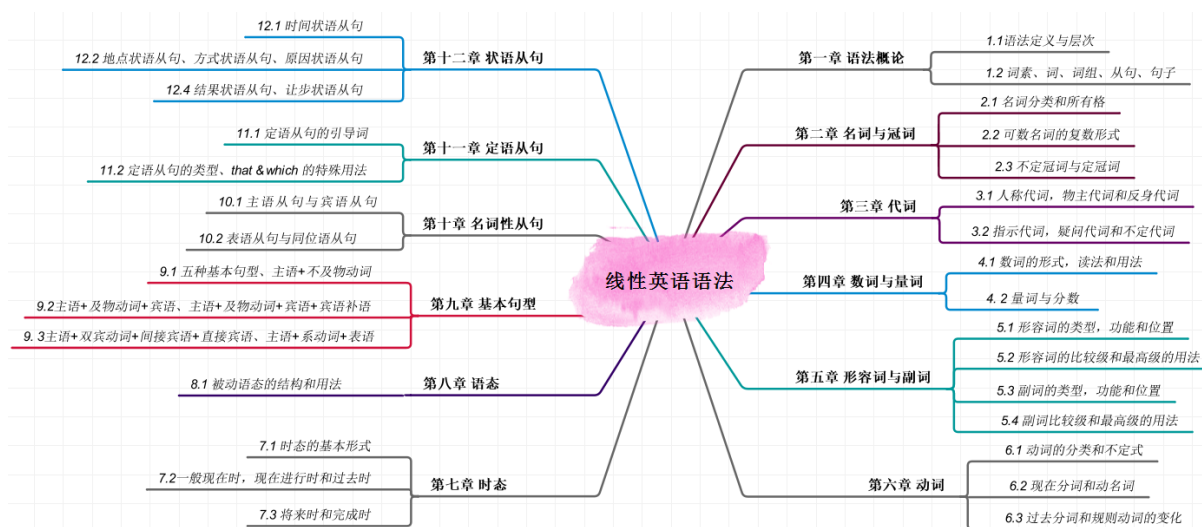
线性英语语法

第一章 语法概论
1.1语法定义与层次
1.2 词素、词、词组、从句、句子

第二章 名词与冠词
2.1 名词分类和所有格
2.2 可数名词的复数形式
2.3 不定冠词与定冠词

第三章 代词
3.1 人称代词，物主代词和反身代词
3.2 指示代词，疑问代词和不定代词

第四章 数词与量词
4.1 数词的形式，读法和用法
4. 2 量词与分数

第五章 形容词与副词
5.1 形容词的类型，功能和位置
5.2 形容词的比较级和最高级的用法
5.3 副词的类型，功能和位置
5.4 副词比较级和最高级的用法

第六章 动词
6.1 动词的分类和不定式
6.2 现在分词和动名词
6.3 过去分词和规则动词的变化

第十二章 状语从句
12.1 时间状语从句
12.2 地点状语从句、方式状语从句、原因状语从句
12.4 结果状语从句、让步状语从句

第十一章 定语从句
11.1 定语从句的引导词
11.2 定语从句的类型、that & which 的特殊用法

第十章 名词性从句
10.1 主语从句与宾语从句
10.2 表语从句与同位语从句

第九章 基本句型
9.1 五种基本句型、主语+不及物动词
9.2主语+及物动词+宾语、主语+及物动词+宾语+宾语补语
9. 3主语+双宾动词+间接宾语+直接宾语、主语+系动词+表语

第八章 语态
8.1 被动语态的结构和用法

第七章 时态
7.1 时态的基本形式
7.2一般现在时，现在进行时和过去时
7.3 将来时和完成时